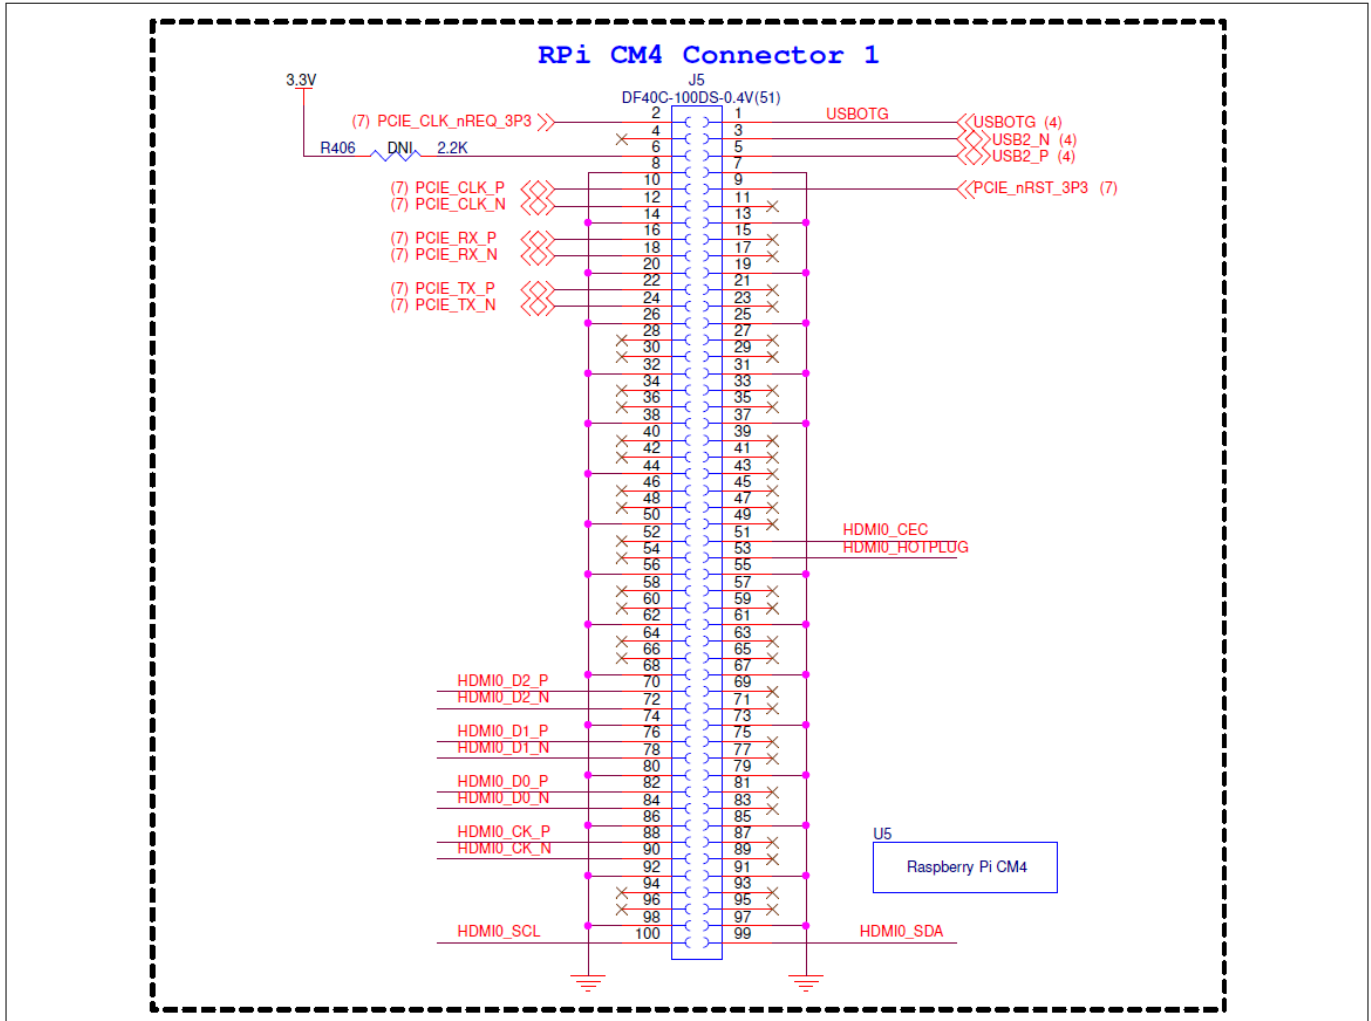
RPi CM4 Connector 1

J5
DF40C-100DS-0.4V(51)

3.3V
R406 DNI 2.2K

(7) PCIE_CLK_nREQ_3P3
USBOTG
USBOTG (4)
USB2_N (4)
USB2_P (4)
PCIE_nRST_3P3 (7)
(7) PCIE_CLK_P
(7) PCIE_CLK_N
(7) PCIE_RX_P
(7) PCIE_RX_N
(7) PCIE_TX_P
(7) PCIE_TX_N

2 1
4 3
6 5
8 7
10 9
12 11
14 13
16 15
18 17
20 19
22 21
24 23
26 25
28 27
30 29
32 31
34 33
36 35
38 37
40 39
42 41
44 43
46 45
48 47
50 49
52 51
54 53
56 55
58 57
60 59
62 61
64 63
66 65
68 67
70 69
72 71
74 73
76 75
78 77
80 79
82 81
84 83
86 85
88 87
90 89
92 91
94 93
96 95
98 97
100 99

HDMI0_CEC
HDMI0_HOTPLUG
HDMI0_D2_P
HDMI0_D2_N
HDMI0_D1_P
HDMI0_D1_N
HDMI0_D0_P
HDMI0_D0_N
HDMI0_CK_P
HDMI0_CK_N
HDMI0_SCL
HDMI0_SDA

U5
Raspberry Pi CM4